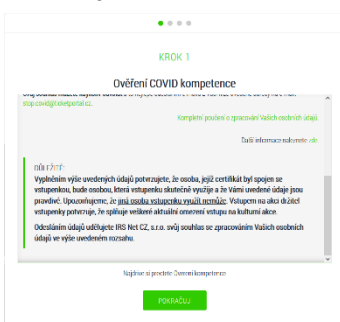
KROK 1

Ověření COVID kompetence

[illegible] stop.covid@ticketportal.cz.

Kompletní poučení o zpracování Vašich osobních údajů.

Další informace naleznete zde

DŮLEŽITÉ

Vyplněním výše uvedených údajů potvrzujete, že osoba, jejíž certifikát byl spojen se vstupenkou, bude osobou, která vstupenku skutečně využije a že Vámi uvedené údaje jsou pravdivé. Upozorňujeme, že jiná osoba vstupenku využít nemůže. Vstupem na akci držitel vstupenky potvrzuje, že splňuje veškerá aktuální omezení vstupu na kulturní akce.

Odesláním údajů udělujete IRS Net CZ, s.r.o. svůj souhlas se zpracováním Vašich osobních údajů ve výše uvedeném rozsahu.

Nejdříve si přečtěte Ověření kompetence

POKRAČUJ